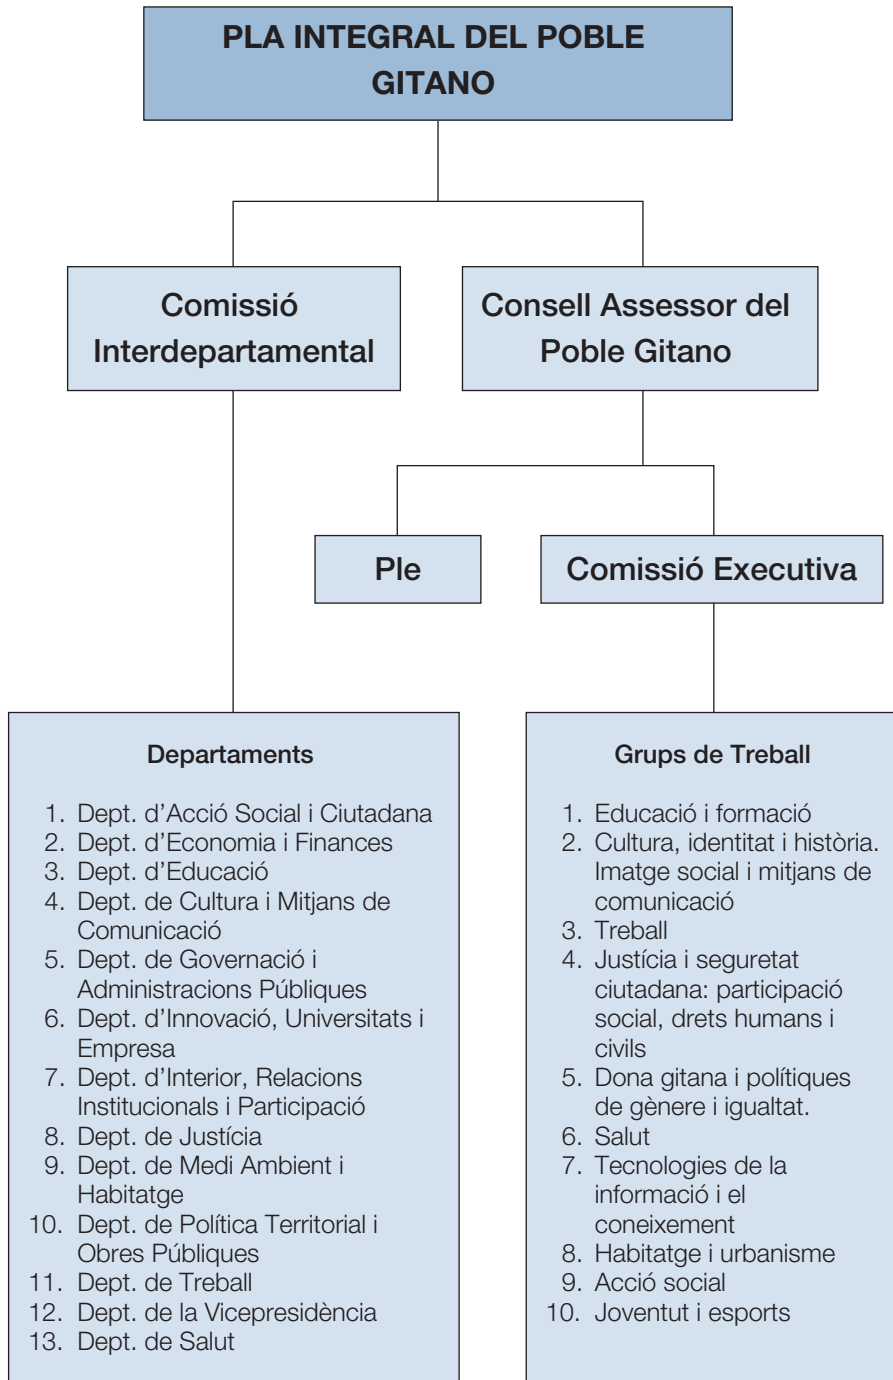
PLA INTEGRAL DEL POBLE GITANO

Comissió Interdepartamental

Consell Assessor del Poble Gitano

Ple

Comissió Executiva

Departaments

1. Dept. d'Acció Social i Ciutadana
2. Dept. d'Economia i Finances
3. Dept. d'Educació
4. Dept. de Cultura i Mitjans de Comunicació
5. Dept. de Governació i Administracions Públiques
6. Dept. d'Innovació, Universitats i Empresa
7. Dept. d'Interior, Relacions Institucionals i Participació
8. Dept. de Justícia
9. Dept. de Medi Ambient i Habitatge
10. Dept. de Política Territorial i Obres Públiques
11. Dept. de Treball
12. Dept. de la Vicepresidència
13. Dept. de Salut

Grups de Treball

1. Educació i formació
2. Cultura, identitat i història. Imatge social i mitjans de comunicació
3. Treball
4. Justícia i seguretat ciutadana: participació social, drets humans i civils
5. Dona gitana i polítiques de gènere i igualtat.
6. Salut
7. Tecnologies de la informació i el coneixement
8. Habitatge i urbanisme
9. Acció social
10. Joventut i esports